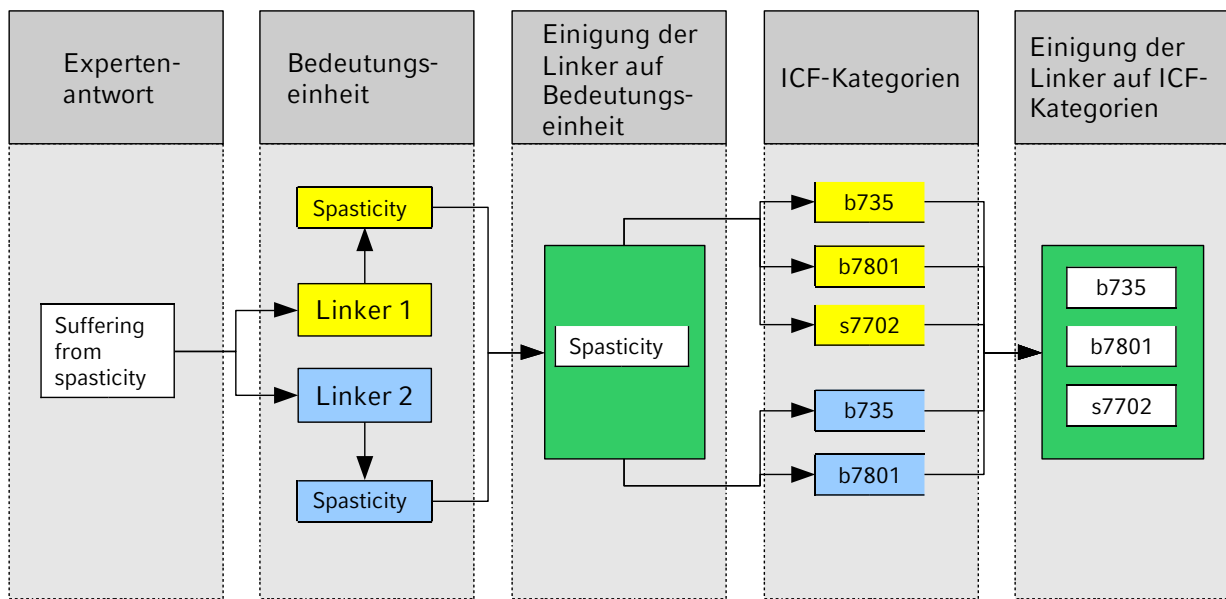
Experten-antwort

Bedeutungs-einheit

Einigung der Linker auf Bedeutungs-einheit

ICF-Kategorien

Einigung der Linker auf ICF-Kategorien

Suffering from spasticity

Spasticity

Linker 1

Linker 2

Spasticity

Spasticity

b735

b7801

s7702

b735

b7801

b735

b7801

s7702